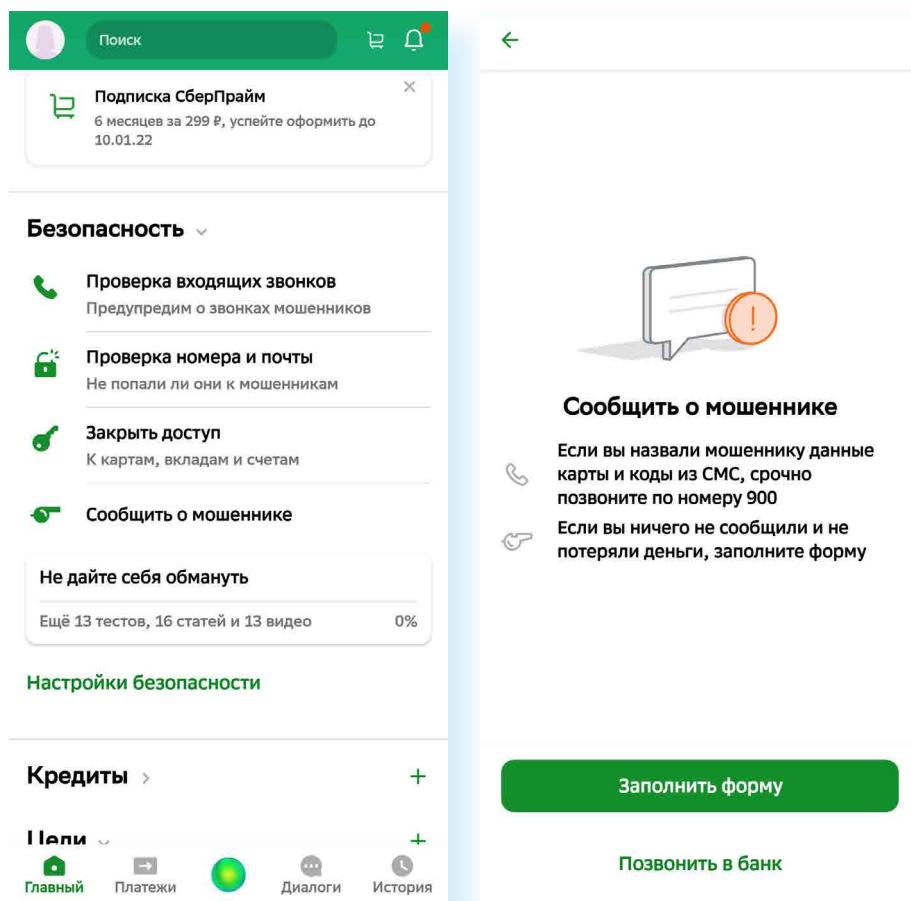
Поиск

Подписка СберПрайм
6 месяцев за 299 ₽, успейте оформить до 10.01.22

Безопасность

Проверка входящих звонков
Предупредим о звонках мошенников

Проверка номера и почты
Не попали ли они к мошенникам

Закрыть доступ
К картам, вкладам и счетам

Сообщить о мошеннике

Не дайте себя обмануть
Ещё 13 тестов, 16 статей и 13 видео 0%

Настройки безопасности

Кредиты +

Цели +

Главный Платежи Диалоги История

Сообщить о мошеннике

Если вы назвали мошеннику данные карты и коды из СМС, срочно позвоните по номеру 900

Если вы ничего не сообщили и не потеряли деньги, заполните форму

Заполнить форму

Позвонить в банк